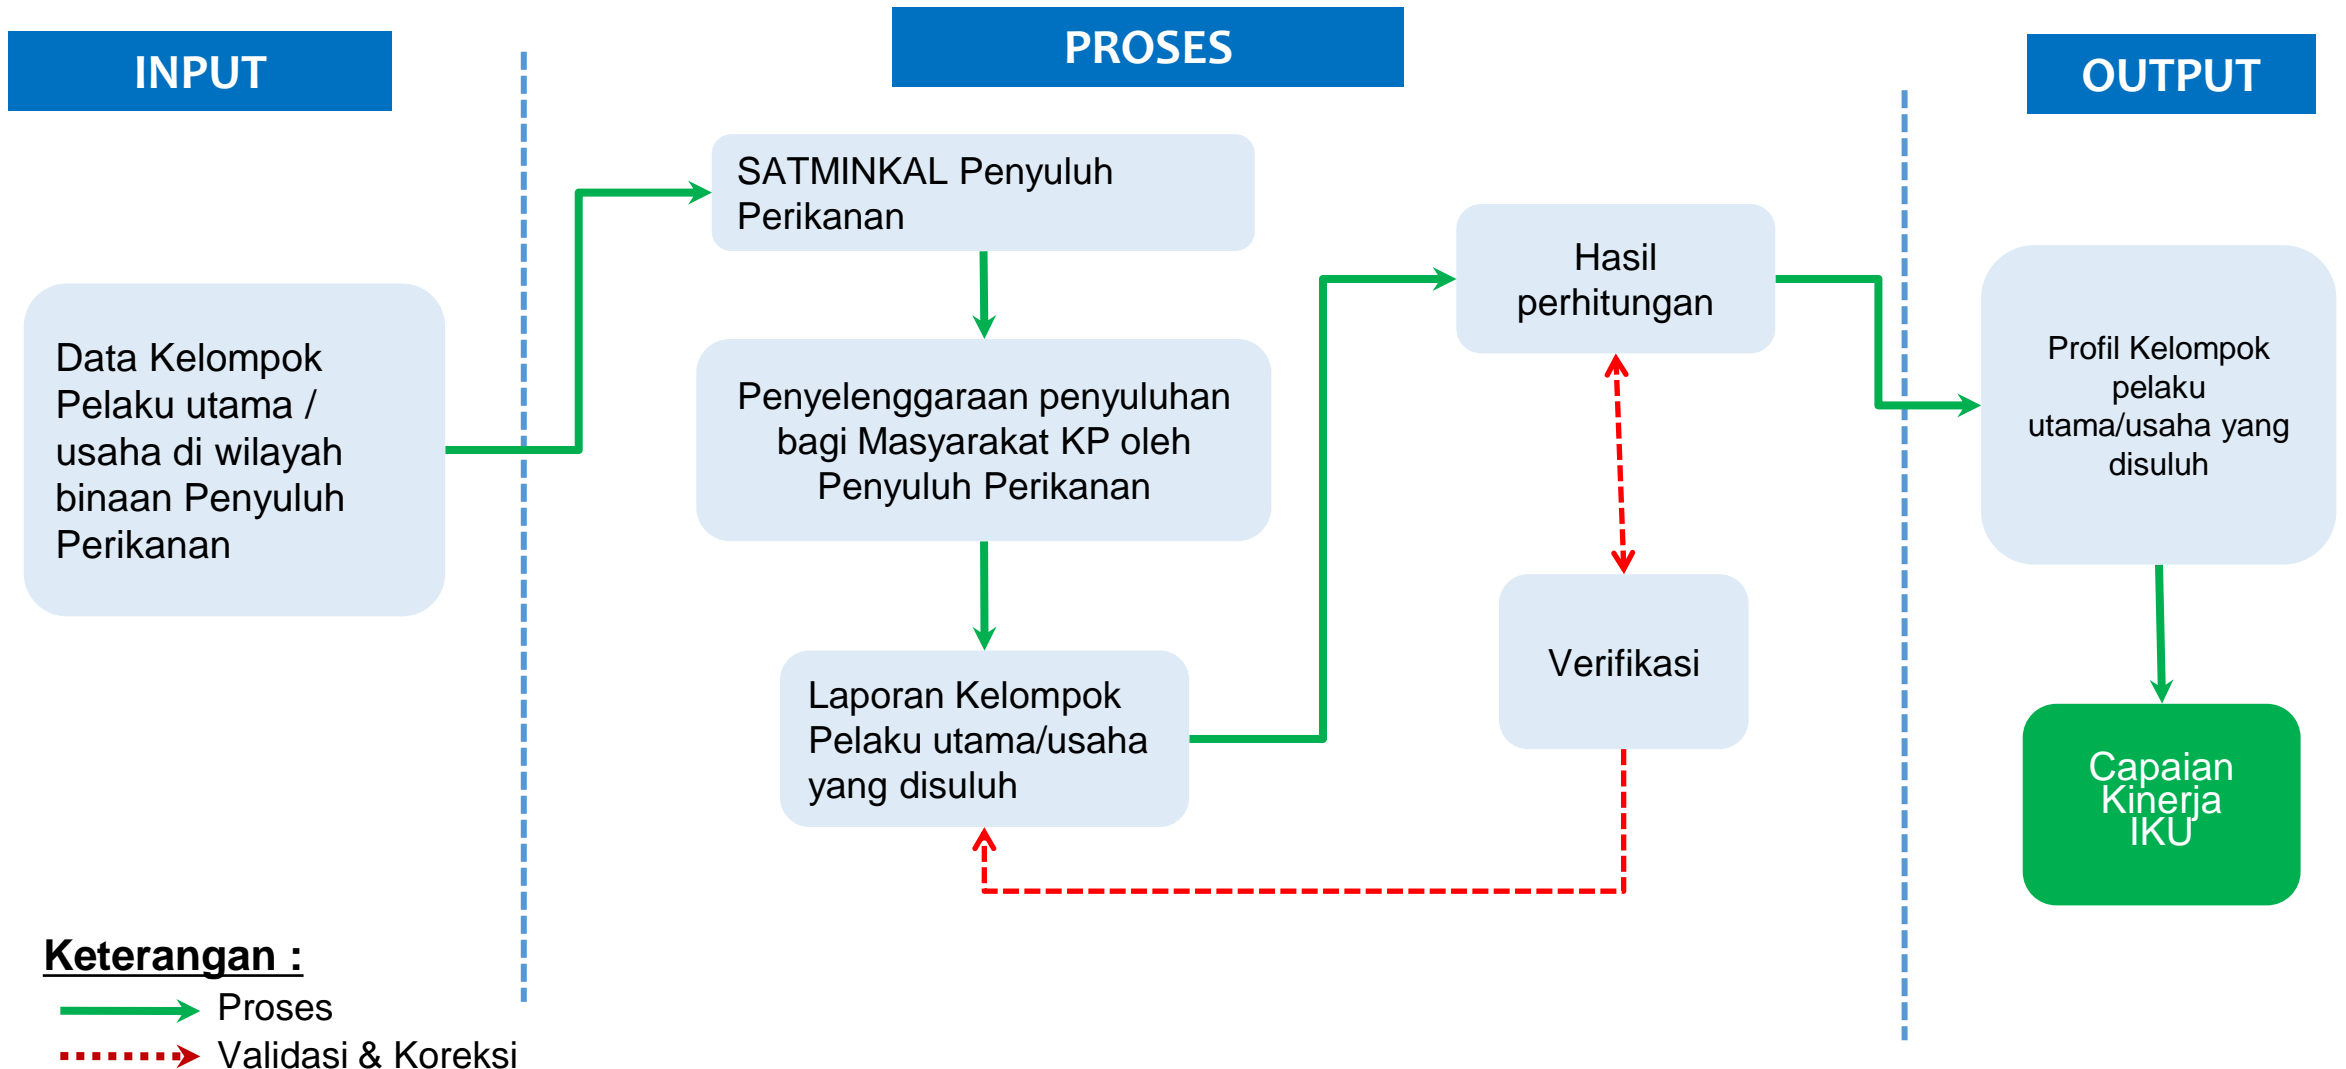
INPUT

PROSES

OUTPUT

Data Kelompok Pelaku utama / usaha di wilayah binaan Penyuluh Perikanan

SATMINKAL Penyuluh Perikanan

Penyelenggaraan penyuluhan bagi Masyarakat KP oleh Penyuluh Perikanan

Laporan Kelompok Pelaku utama/usaha yang disuluh

Hasil perhitungan

Verifikasi

Profil Kelompok pelaku utama/usaha yang disuluh

Capaian Kinerja IKU

Keterangan :

Proses

Validasi & Koreksi